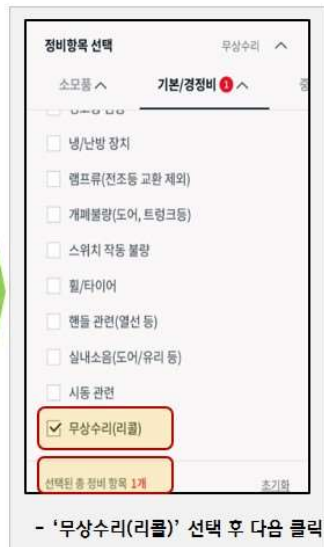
정비항목 선택 무상수리 ^

소모품 ^ 기본/경정비 1 ^ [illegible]

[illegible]

냉/난방 장치

램프류(전조등 교환 제외)

개폐불량(도어, 트렁크등)

스위치 작동 불량

휠/타이어

핸들 관련(열선 등)

실내소음(도어/유리 등)

시동 관련

무상수리(리콜)

선택된 총 정비 항목 1개 초기화

- '무상수리(리콜)' 선택 후 다음 클릭